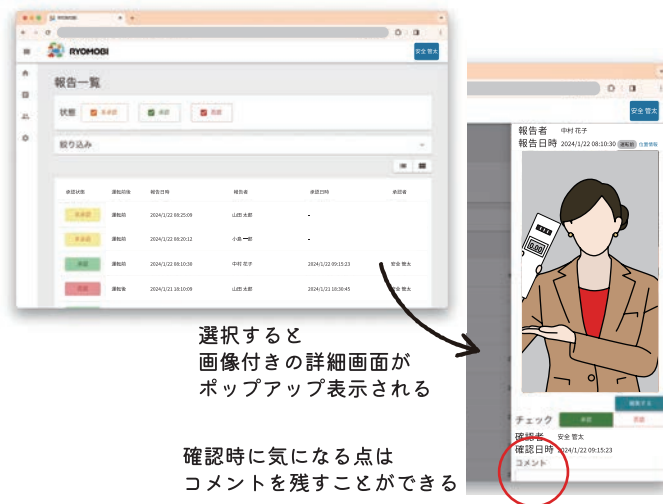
RYOMOBI

RYOMOBI

安全 管太

報告一覧

状態 未承認 承認 差戻

絞り込み

| 承認状態 | 運転対象 | 報告日時 | 報告者 | 承認日時 | 承認者 |
|---|---|---|---|---|---|
| 未承認 | 運転前 | 2024/1/22 08:25:09 | 山田 太郎 | - | |
| 未承認 | 運転前 | 2024/1/22 08:20:12 | 小森 一郎 | - | |
| 承認 | 運転前 | 2024/1/22 08:10:30 | 中村 花子 | 2024/1/22 09:15:23 | 安全 管太 |
| 差戻 | 運転後 | 2024/1/21 18:10:09 | 山田 太郎 | 2024/1/21 18:30:45 | 安全 管太 |

安全 管太

報告者 中村 花子

報告日時 2024/1/22 08:10:30 運転前 位置情報

編集する

チェック 承認 差戻

確認者 安全 管太

確認日時 2024/1/22 09:15:23

コメント

選択すると
画像付きの詳細画面が
ポップアップ表示される

確認時に気になる点は
コメントを残すことができる